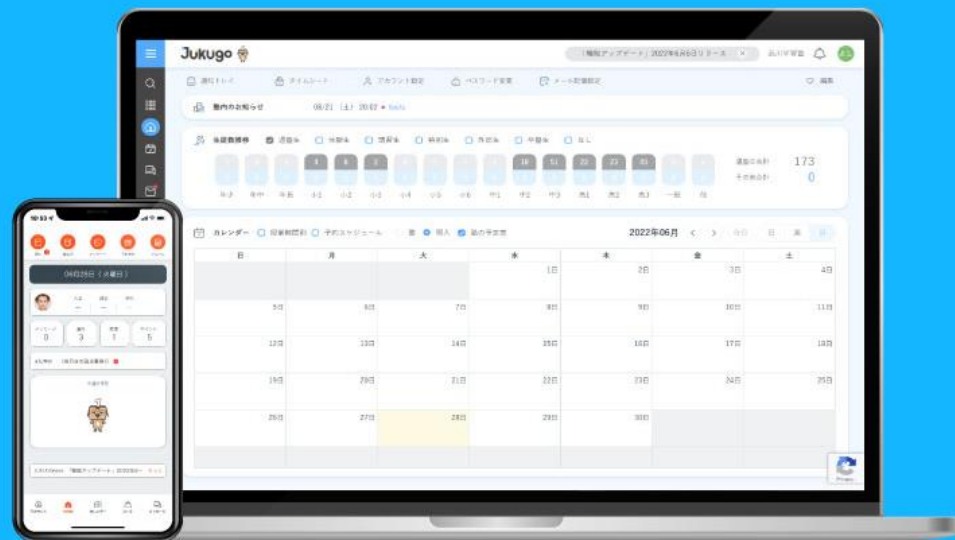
Jukugo

「機能アップデート」2022年6月6日リリース

塾内のお知らせ

カレンダー

2022年06月

| 日 | 月 | 火 | 水 | 木 | 金 | 土 |
|---|---|---|---|---|---|---|
| | | | 1日 | 2日 | 3日 | 4日 |
| 5日 | 6日 | 7日 | 8日 | 9日 | 10日 | 11日 |
| 12日 | 13日 | 14日 | 15日 | 16日 | 17日 | 18日 |
| 19日 | 20日 | 21日 | 22日 | 23日 | 24日 | 25日 |
| 26日 | 27日 | 28日 | 29日 | 30日 | | |

173

0

3

1

5

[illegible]